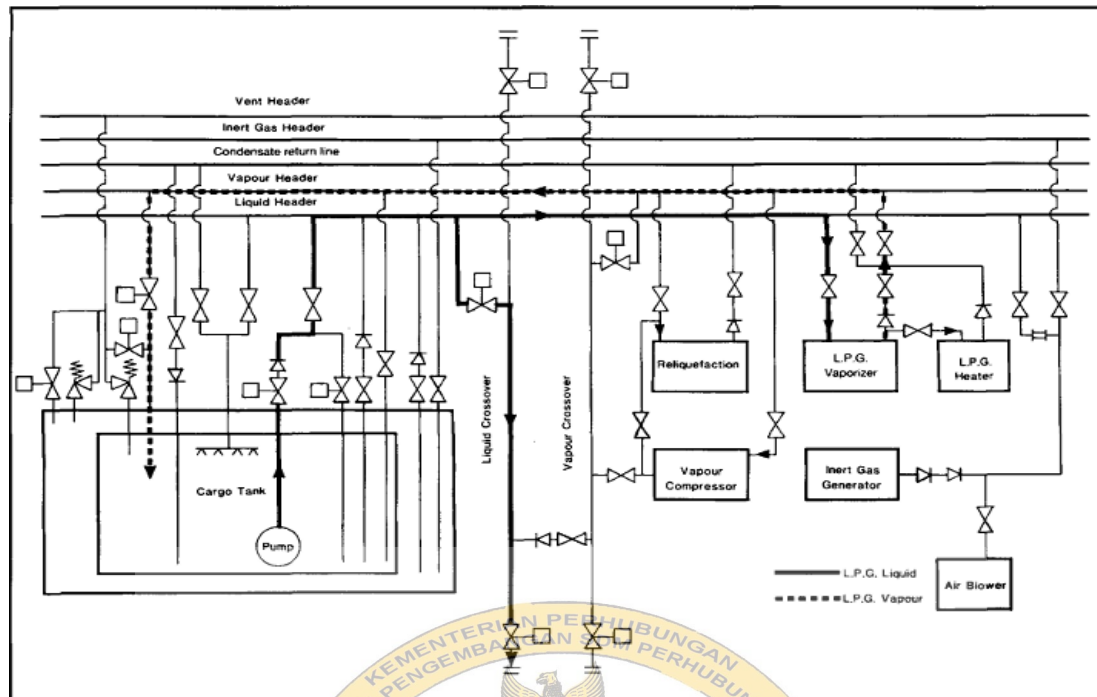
Vent Header
Inert Gas Header
Condensate return line
Vapour Header
Liquid Header

Cargo Tank
Pump
Liquid Crossover
Vapour Crossover
Reliquefaction
L.P.G. Vaporizer
L.P.G. Heater
Vapour Compressor
Inert Gas Generator
Air Blower
L.P.G. Liquid
L.P.G. Vapour

KEMENTERIAN PERHUBUNGAN
PENGEMBANGAN SDM PERHUBUNGAN